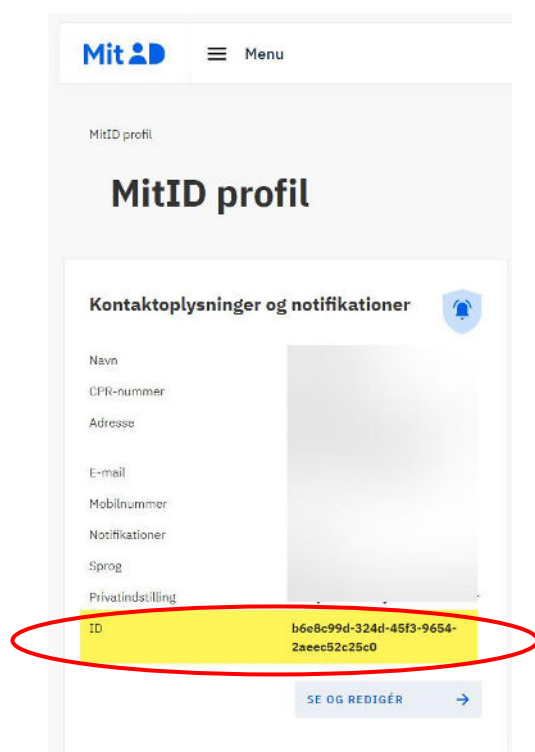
MitID

Menu

MitID profil

MitID profil

Kontaktoplysninger og notifikationer

Navn
CPR-nummer
Adresse

E-mail
Mobilnummer
Notifikationer
Sprog
Privatindstilling
ID b6e8c99d-324d-45f3-9654-2aeec52c25c0

SE OG REDIGÉR →